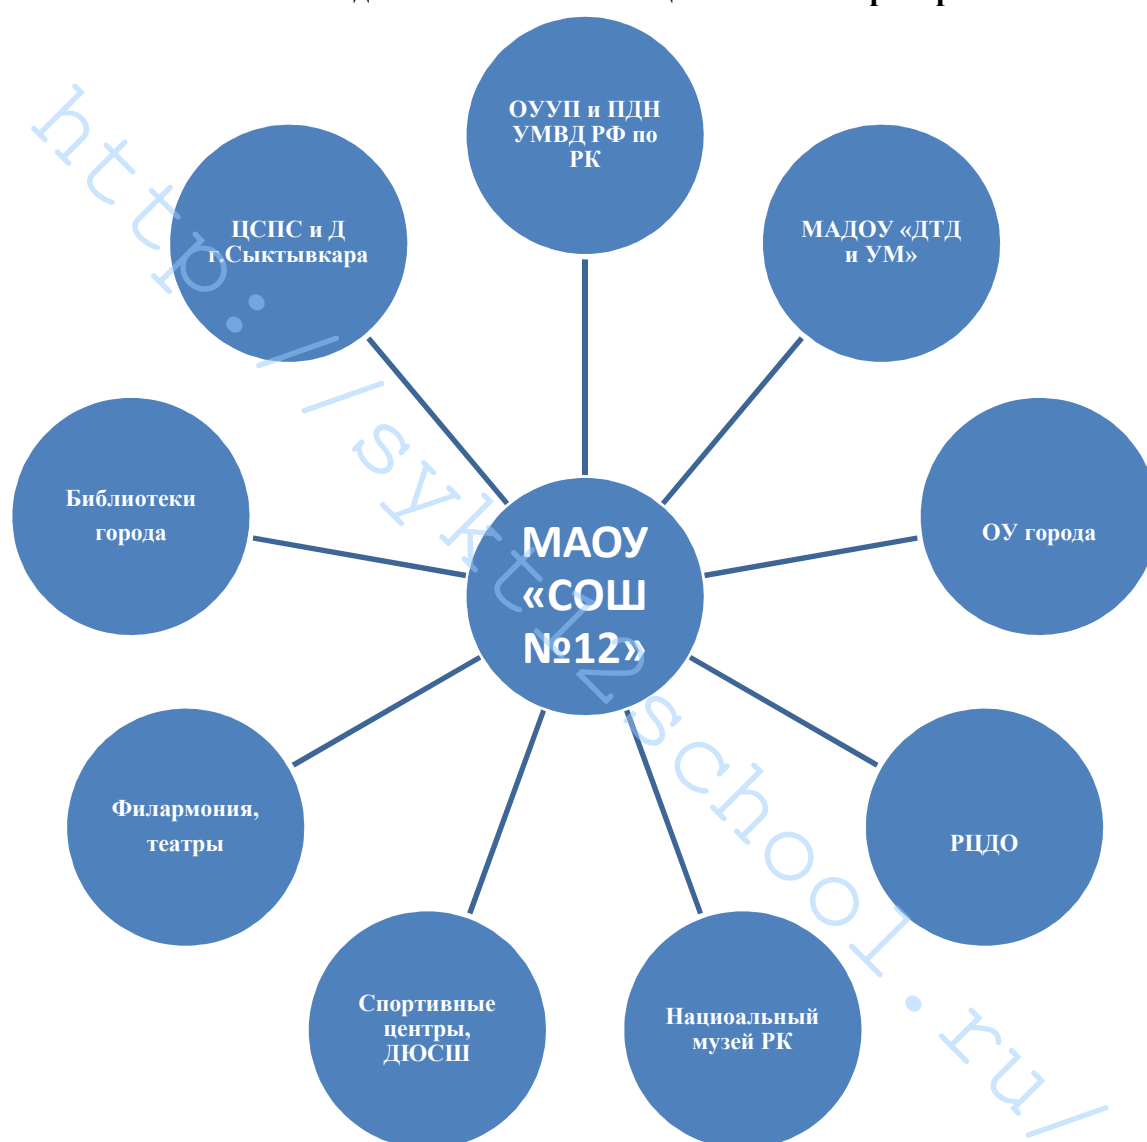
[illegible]

ОУУП и ПДН УМВД РФ по РК

ЦСПС и Д г.Сыктывкара

МАДОУ «ДТД и УМ»

Библиотеки города

МАОУ «СОШ №12»

ОУ города

Филармония, театры

РЦДО

Спортивные центры, ДЮСШ

Нациоальный музей РК

http://syktsch12school.ru/